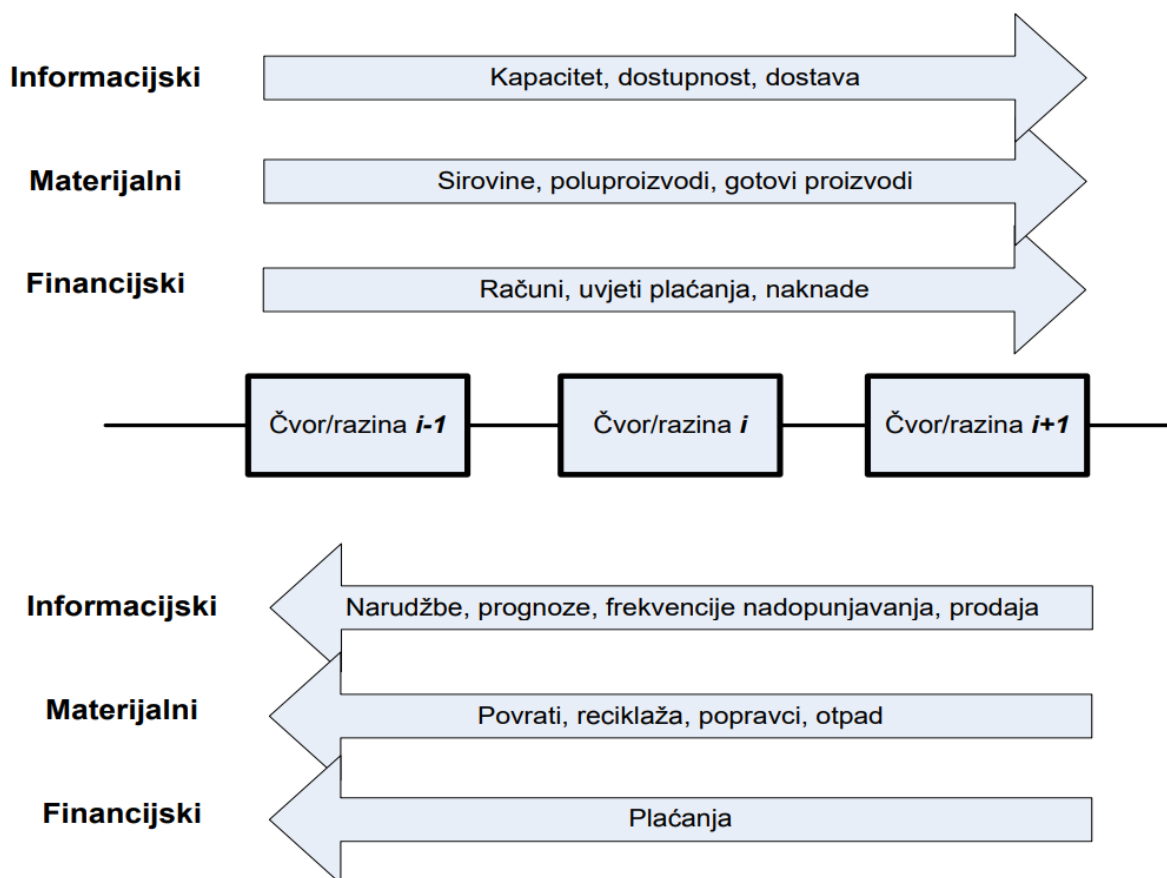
Informacijski
Kapacitet, dostupnost, dostava

Materijalni
Sirovine, poluproizvodi, gotovi proizvodi

Financijski
Računi, uvjeti plaćanja, naknade

Čvor/razina *i-1*
Čvor/razina *i*
Čvor/razina *i+1*

Informacijski
Narudžbe, prognoze, frekvencije nadopunjavanja, prodaja

Materijalni
Povrati, reciklaža, popravci, otpad

Financijski
Plaćanja